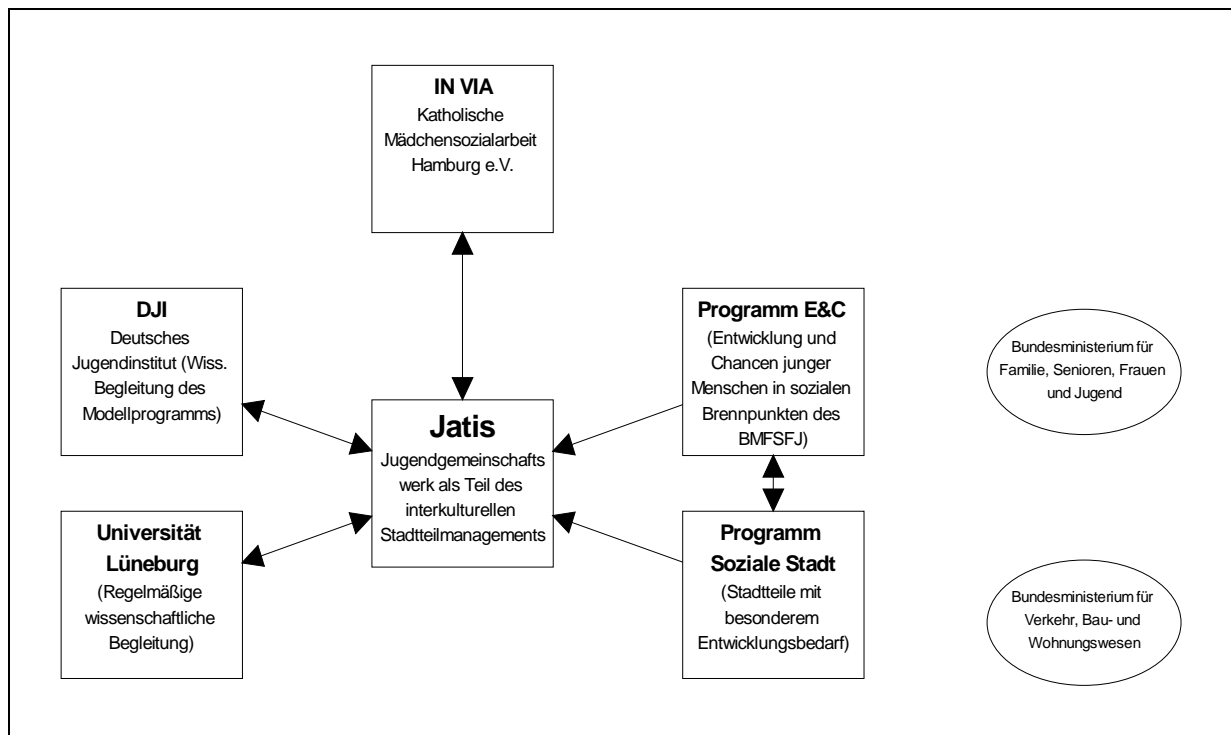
IN VIA
Katholische Mädchensozialarbeit Hamburg e.V.

DJI
Deutsches Jugendinstitut (Wiss. Begleitung des Modellprogramms)

Programm E&C
(Entwicklung und Chancen junger Menschen in sozialen Brennpunkten des BMFSFJ)

Bundesministerium für Familie, Senioren, Frauen und Jugend

Jatis
Jugendgemeinschafts werk als Teil des interkulturellen Stadtteilmanagements

Universität Lüneburg
(Regelmäßige wissenschaftliche Begleitung)

Programm Soziale Stadt
(Stadtteile mit besonderem Entwicklungsbedarf)

Bundesministerium für Verkehr, Bau- und Wohnungswesen